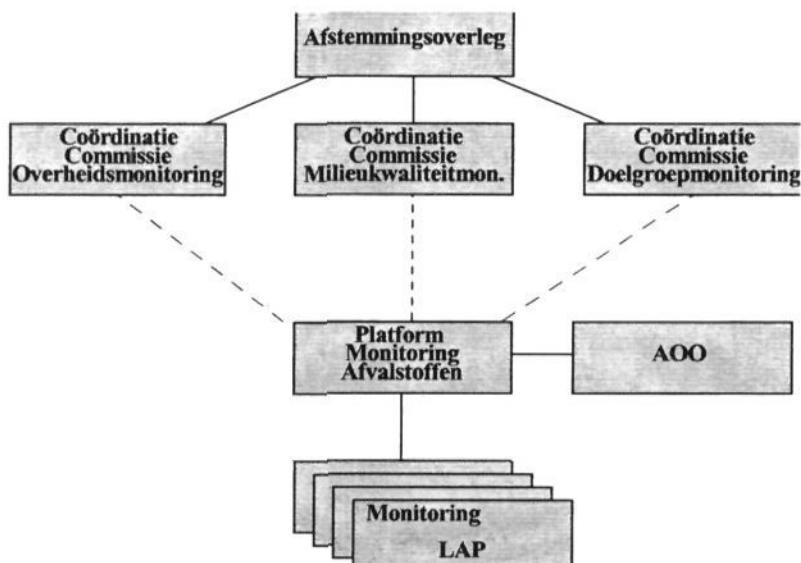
Afstemmingsoverleg

Coördinatie Commissie Overheidsmonitoring

Coördinatie Commissie Milieukwaliteitmon.

Coördinatie Commissie Doelgroepmonitoring

Platform Monitoring Afvalstoffen

AOO

Monitoring LAP